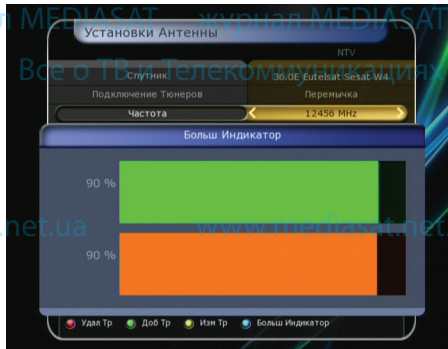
л MEDIASAT журнал MEDIASAT
Установки Антенны
NTV
Все о ТВ и Телекоммуникациях
Спутник 36.0E Eutelsat Sesat W4
Подключение Тюнеров Перемычка
Частота 12456 MHz
Больш Индикатор
90 %
net.ua www.mediasat.net
90 %
Удал Тр Доб Тр Изм Тр Больш Индикатор